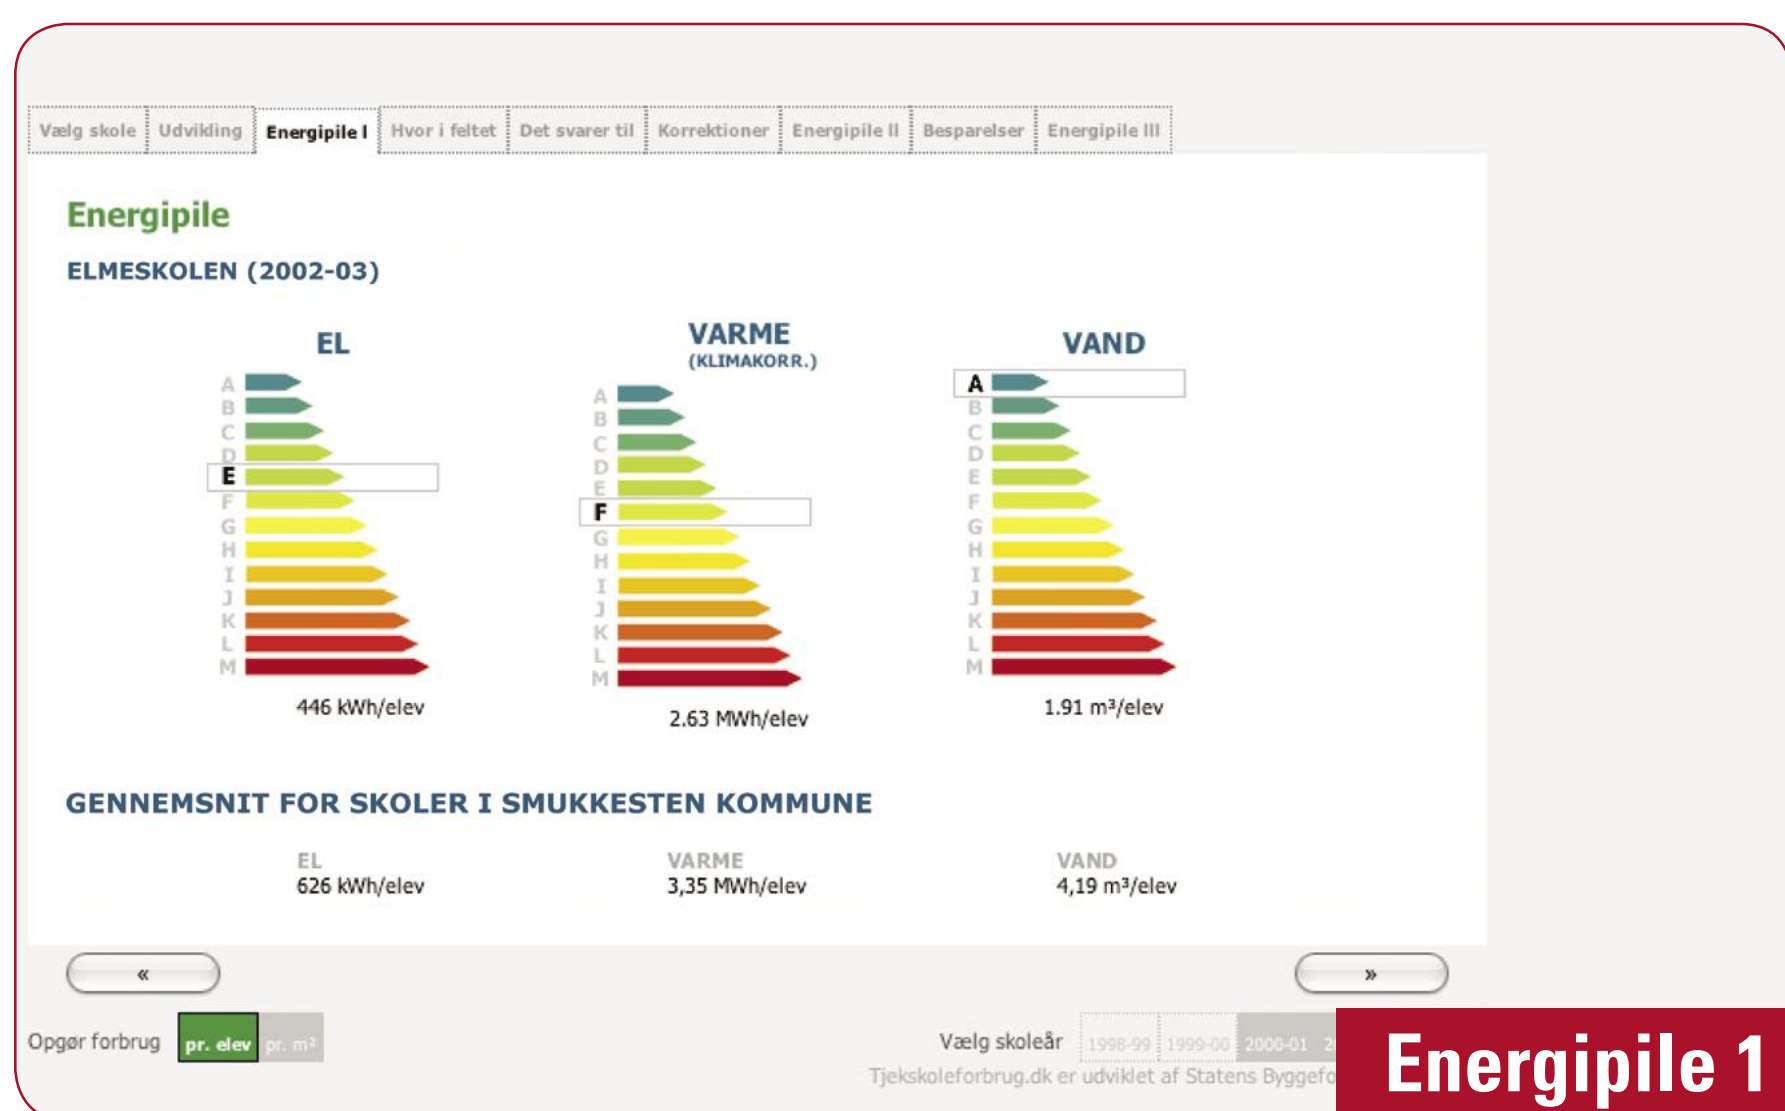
Vælg skole | Udvikling | Energipile I | Hvor i feltet | Det svarer til | Korrektioner | Energipile II | Besparelser | Energipile III

Energipile

ELMESKOLEN (2002-03)

EL

A B C D E F G H I J K L M

446 kWh/elev

VARME
(KLIMAKORR.)

A B C D E F G H I J K L M

2.63 MWh/elev

VAND

A B C D E F G H I J K L M

1.91 m³/elev

GENNEMSNIT FOR SKOLER I SMUKKESTEN KOMMUNE

EL
626 kWh/elev

VARME
3,35 MWh/elev

VAND
4,19 m³/elev

«

»

Opgør forbrug pr. elev pr. m²

Vælg skoleår 1998-99 1999-00 2000-01 2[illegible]

Tjekskoleforbrug.dk er udviklet af Statens Byggefo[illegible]

Energipile 1